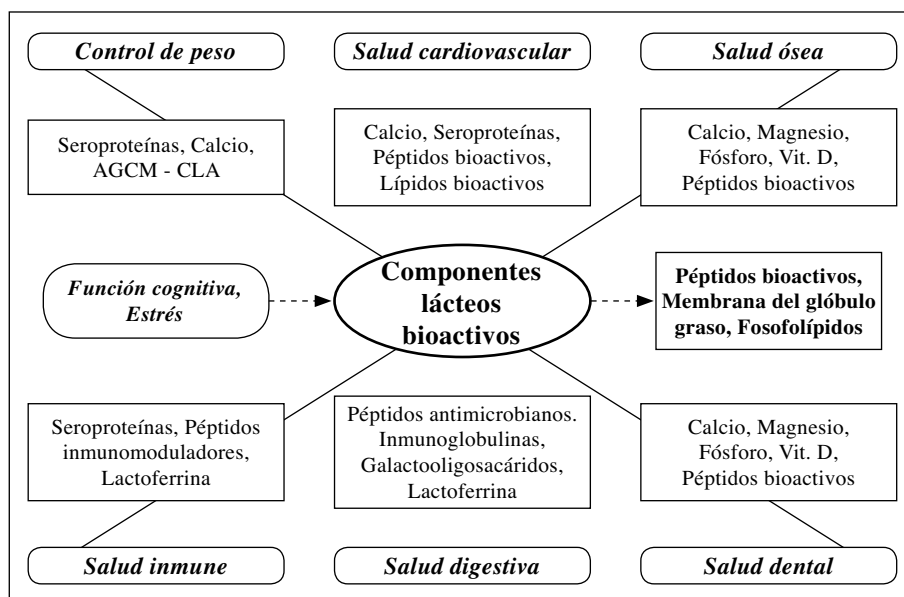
Control de peso

Salud cardiovascular

Salud ósea

Seroproteínas, Calcio, AGCM - CLA

Calcio, Seroproteínas, Péptidos bioactivos, Lípidos bioactivos

Calcio, Magnesio, Fósforo, Vit. D, Péptidos bioactivos

Función cognitiva, Estrés

Componentes lácteos bioactivos

Péptidos bioactivos, Membrana del glóbulo graso, Fosofolípidos

Seroproteínas, Péptidos inmunomoduladores, Lactoferrina

Péptidos antimicrobianos. Inmunoglobulinas, Galactooligosacáridos, Lactoferrina

Calcio, Magnesio, Fósforo, Vit. D, Péptidos bioactivos

Salud inmune

Salud digestiva

Salud dental